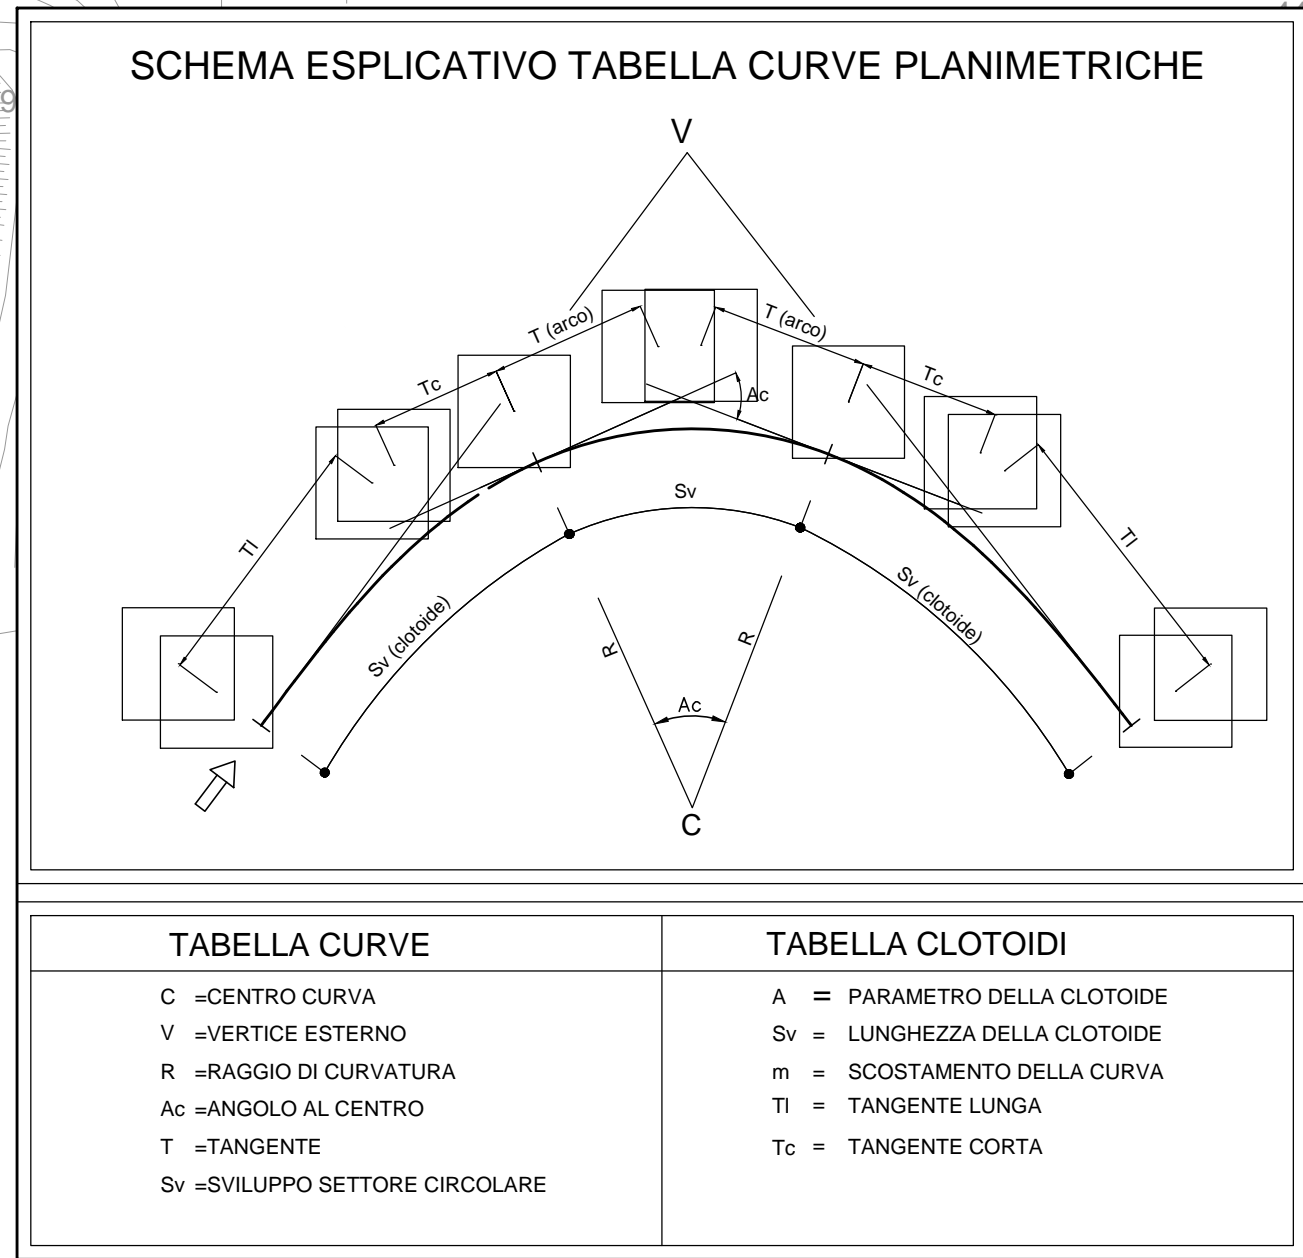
SCHEMA ESPLICATIVO TABELLA CURVE PLANIMETRICHE

V

T (arco)

T (arco)

Tc

Tc

Ac

Sv

Tl

Tl

Sv (clotoide)

Sv (clotoide)

R

R

Ac

C

TABELLA CURVE

C =CENTRO CURVA
V =VERTICE ESTERNO
R =RAGGIO DI CURVATURA
Ac =ANGOLO AL CENTRO
T =TANGENTE
Sv =SVILUPPO SETTORE CIRCOLARE

TABELLA CLOTOIDI

A = PARAMETRO DELLA CLOTOIDE
Sv = LUNGHEZZA DELLA CLOTOIDE
m = SCOSTAMENTO DELLA CURVA
Tl = TANGENTE LUNGA
Tc = TANGENTE CORTA